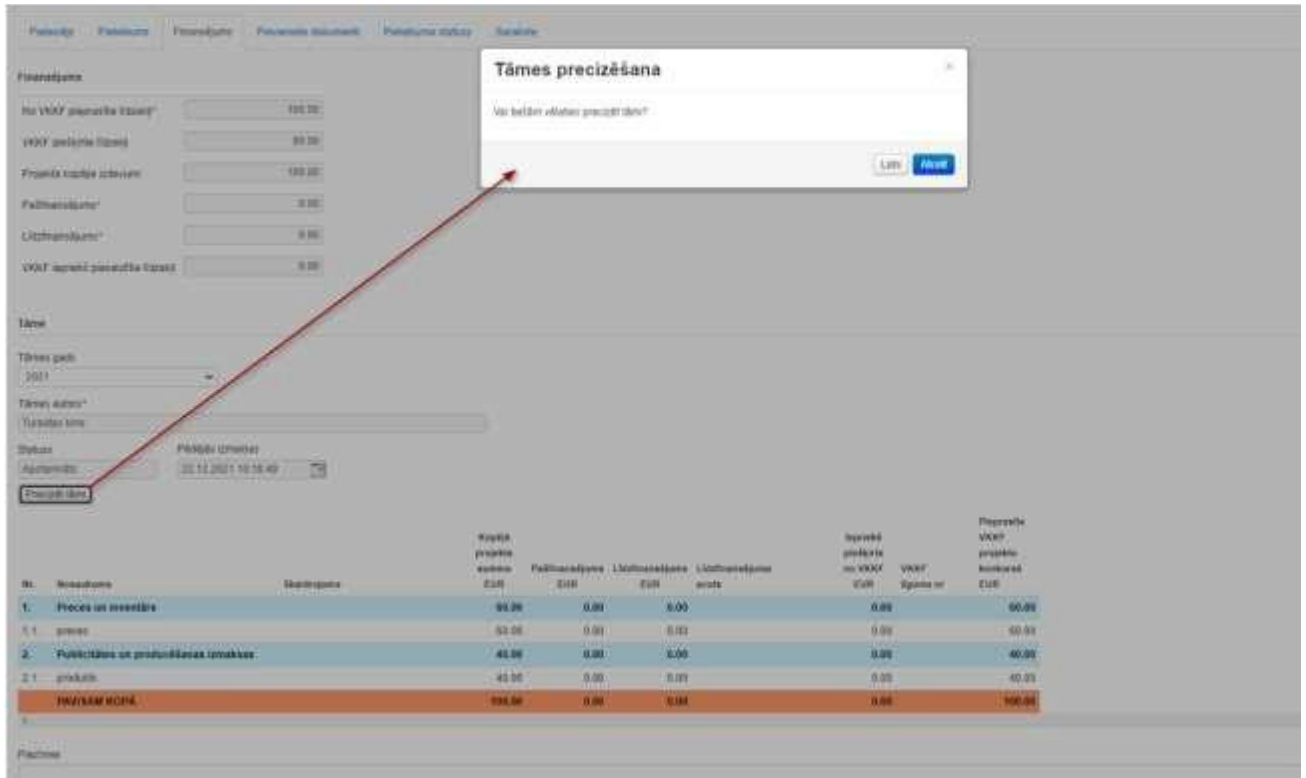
Pieteicējs Pieteikums Finansējums Pievienotie dokumenti Pieteikuma statuss Darbības

Tāmes precizēšana

Vai tiešām vēlaties precizēt tāmi?

Labi Atcelt

Finansējums

No VKKF pieprasītā finansējuma* 100.00
VKKF piešķirtais finansējums 80.00
Projekta kopējie izdevumi 100.00
Pašfinansējums* 0.00
Līdzfinansējums* 0.00
VKKF iepriekš piešķirtais finansējums 0.00

Tāme

Tāmes gads
2021
Tāmes autors*
Turaidas ielа
Statuss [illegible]
Apstiprināts
Pēdējās izmaiņas
22.12.2021 10:18:49
Precizēt tāmi

| Nr. | Nosaukums | Skaidrojums | Kopējā projekta summa EUR | Pašfinansējums EUR | Līdzfinansējums EUR | Līdzfinansējuma avots | Iepriekš piešķirts no VKKF EUR | VKKF līguma nr. | Pieprasīts VKKF projektu konkursā EUR |
|---|---|---|---|---|---|---|---|---|---|
| 1. | Preces un inventārs | | 60.00 | 0.00 | 0.00 | | 0.00 | | 60.00 |
| 1.1. | preces | | 60.00 | 0.00 | 0.00 | | 0.00 | | 60.00 |
| 2. | Publicitātes un producēšanas izmaksas | | 40.00 | 0.00 | 0.00 | | 0.00 | | 40.00 |
| 2.1. | produkti | | 40.00 | 0.00 | 0.00 | | 0.00 | | 40.00 |
| | PAVISAM KOPĀ | | 100.00 | 0.00 | 0.00 | | 0.00 | | 100.00 |

Piezīmes